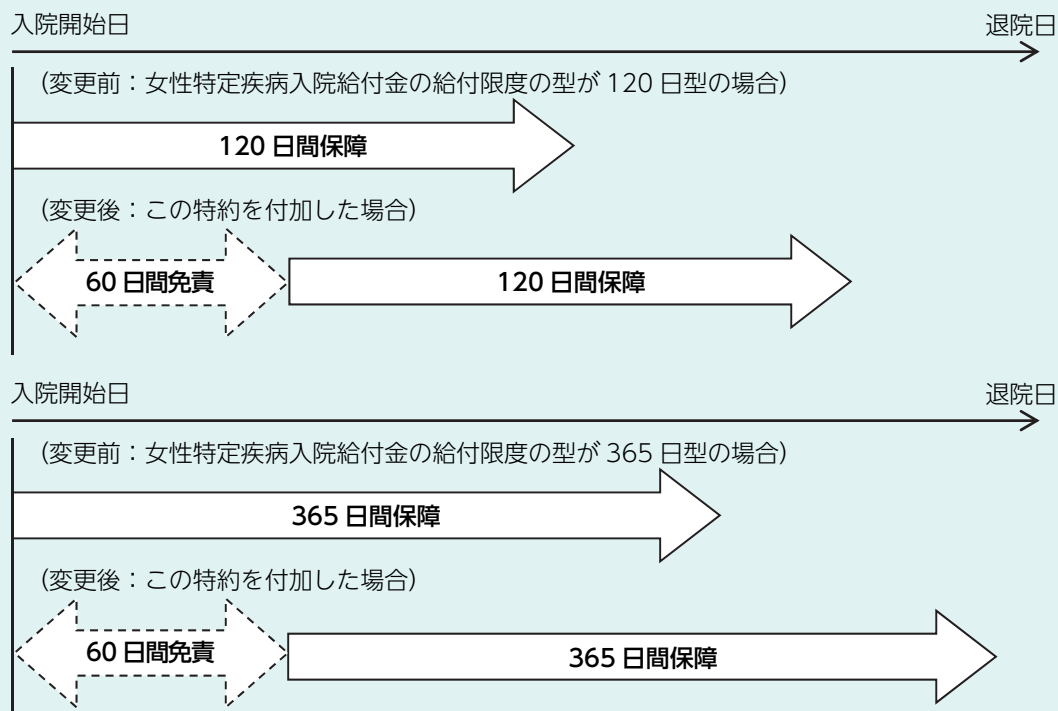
入院開始日

退院日

（変更前：女性特定疾病入院給付金の給付限度の型が 120 日型の場合）

120 日間保障

（変更後：この特約を付加した場合）

60 日間免責

120 日間保障

入院開始日

退院日

（変更前：女性特定疾病入院給付金の給付限度の型が 365 日型の場合）

365 日間保障

（変更後：この特約を付加した場合）

60 日間免責

365 日間保障